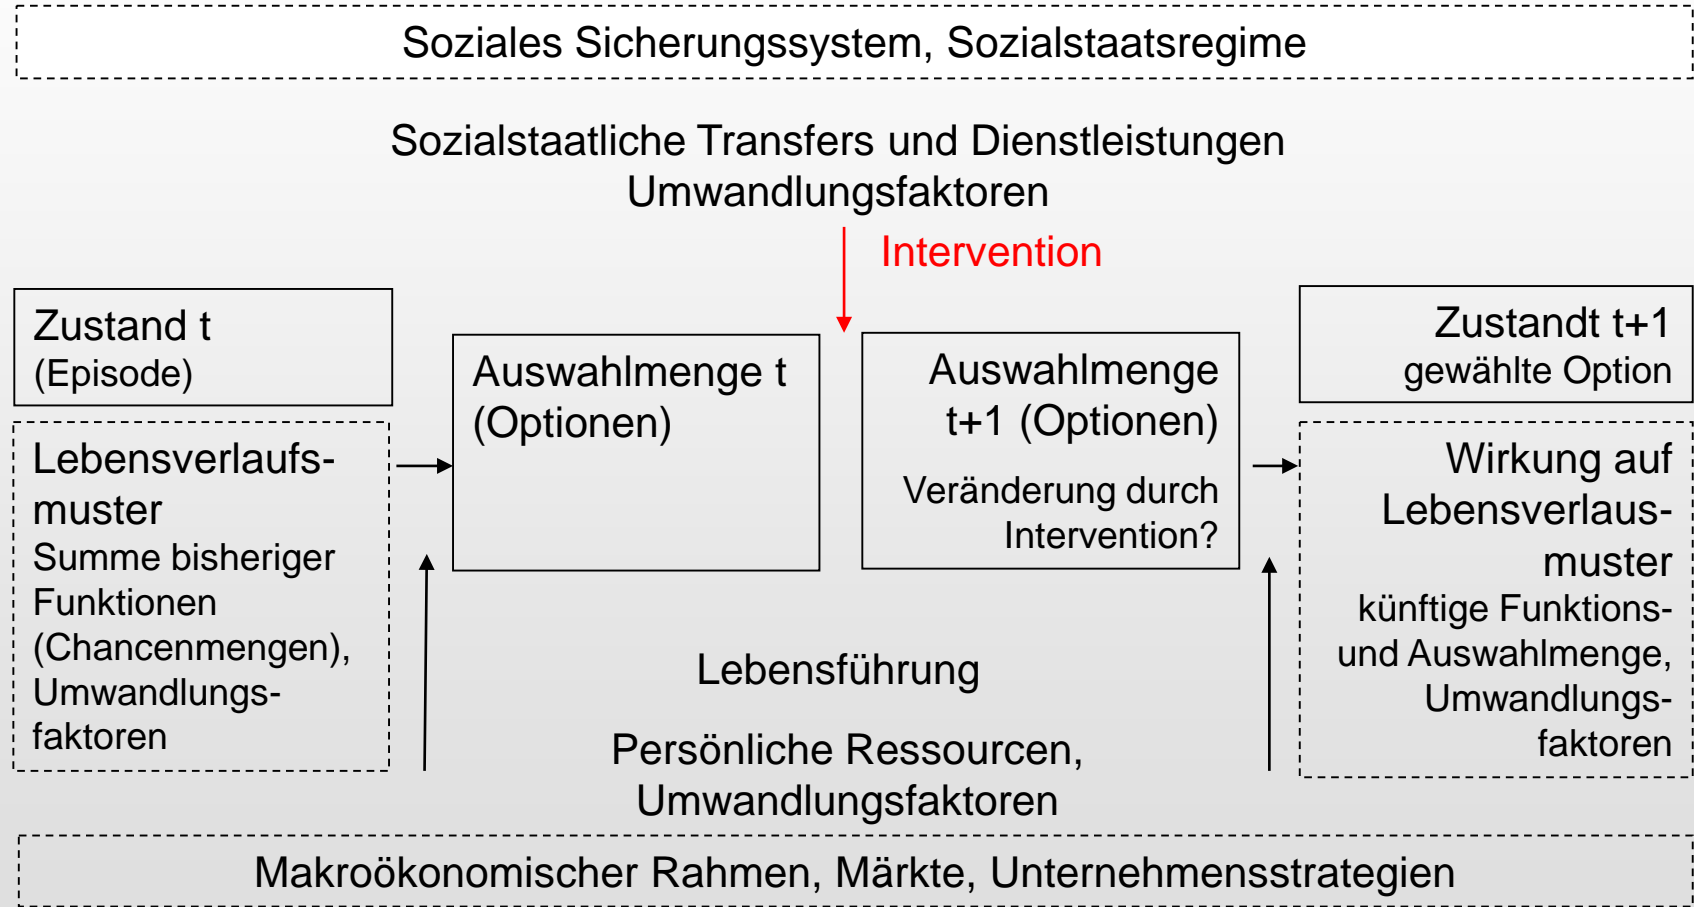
Soziales Sicherungssystem, Sozialstaatsregime

Sozialstaatliche Transfers und Dienstleistungen
Umwandlungsfaktoren

Intervention

Zustand t
(Episode)

Lebensverlaufsmuster
Summe bisheriger Funktionen (Chancenmengen), Umwandlungsfaktoren

Auswahlmenge t
(Optionen)

Auswahlmenge t+1 (Optionen)
Veränderung durch Intervention?

Zustandt t+1
gewählte Option

Wirkung auf Lebensverlausmuster
künftige Funktions- und Auswahlmenge, Umwandlungsfaktoren

Lebensführung

Persönliche Ressourcen,
Umwandlungsfaktoren

Makroökonomischer Rahmen, Märkte, Unternehmensstrategien